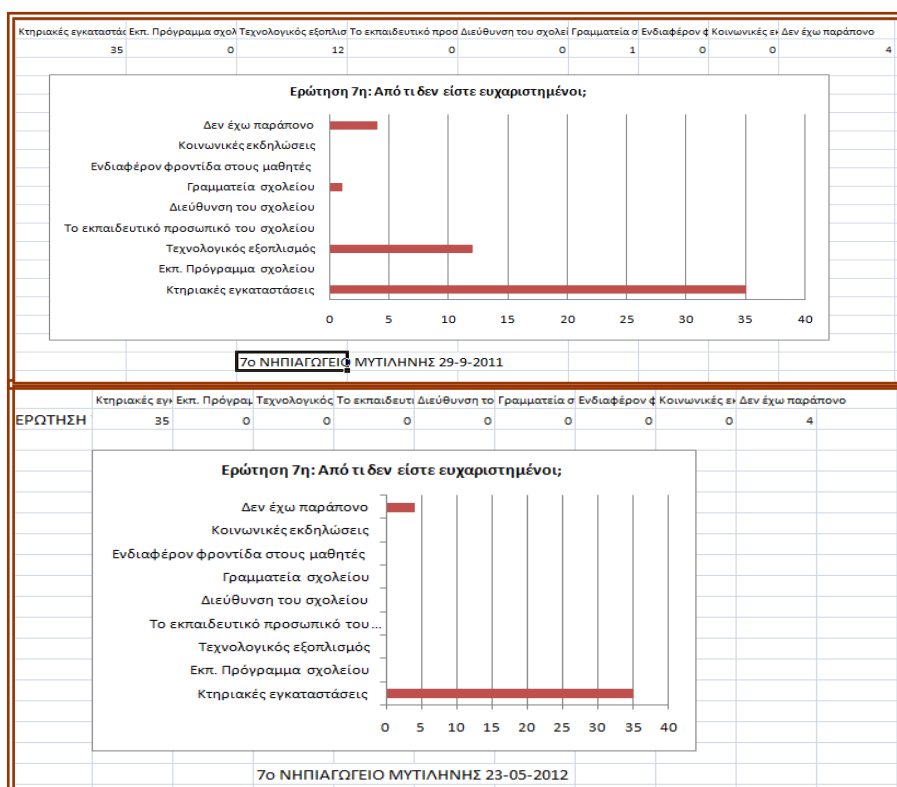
| Κτηριακές εγκαταστάς | Εκπ. Πρόγραμμα σχολ | Τεχνολογικός εξοπλισ | Το εκπαιδευτικό προσ | Διεύθυνση του σχολεί | Γραμματεία σ | Ενδιαφέρον φ | Κοινωνικές ε | Δεν έχω παράπονο |
|---|---|---|---|---|---|---|---|---|
| 35 | 0 | 12 | 0 | 0 | 1 | 0 | 0 | 4 |

Ερώτηση 7η: Από τι δεν είστε ευχαριστημένοι;

Δεν έχω παράπονο
Κοινωνικές εκδηλώσεις
Ενδιαφέρον φροντίδα στους μαθητές
Γραμματεία σχολείου
Διεύθυνση του σχολείου
Το εκπαιδευτικό προσωπικό του σχολείου
Τεχνολογικός εξοπλισμός
Εκπ. Πρόγραμμα σχολείου
Κτηριακές εγκαταστάσεις

0 5 10 15 20 25 30 35 40

7ο ΝΗΠΙΑΓΩΓΕΙΟ ΜΥΤΙΛΗΝΗΣ 29-9-2011

| | Κτηριακές εγ | Εκπ. Πρόγρα | Τεχνολογικός | Το εκπαιδευτι | Διεύθυνση το | Γραμματεία σ | Ενδιαφέρον φ | Κοινωνικές ε | Δεν έχω παράπονο |
|---|---|---|---|---|---|---|---|---|---|
| ΕΡΩΤΗΣΗ | 35 | 0 | 0 | 0 | 0 | 0 | 0 | 0 | 4 |

Ερώτηση 7η: Από τι δεν είστε ευχαριστημένοι;

Δεν έχω παράπονο
Κοινωνικές εκδηλώσεις
Ενδιαφέρον φροντίδα στους μαθητές
Γραμματεία σχολείου
Διεύθυνση του σχολείου
Το εκπαιδευτικό προσωπικό του ...
Τεχνολογικός εξοπλισμός
Εκπ. Πρόγραμμα σχολείου
Κτηριακές εγκαταστάσεις

0 5 10 15 20 25 30 35 40

7ο ΝΗΠΙΑΓΩΓΕΙΟ ΜΥΤΙΛΗΝΗΣ 23-05-2012